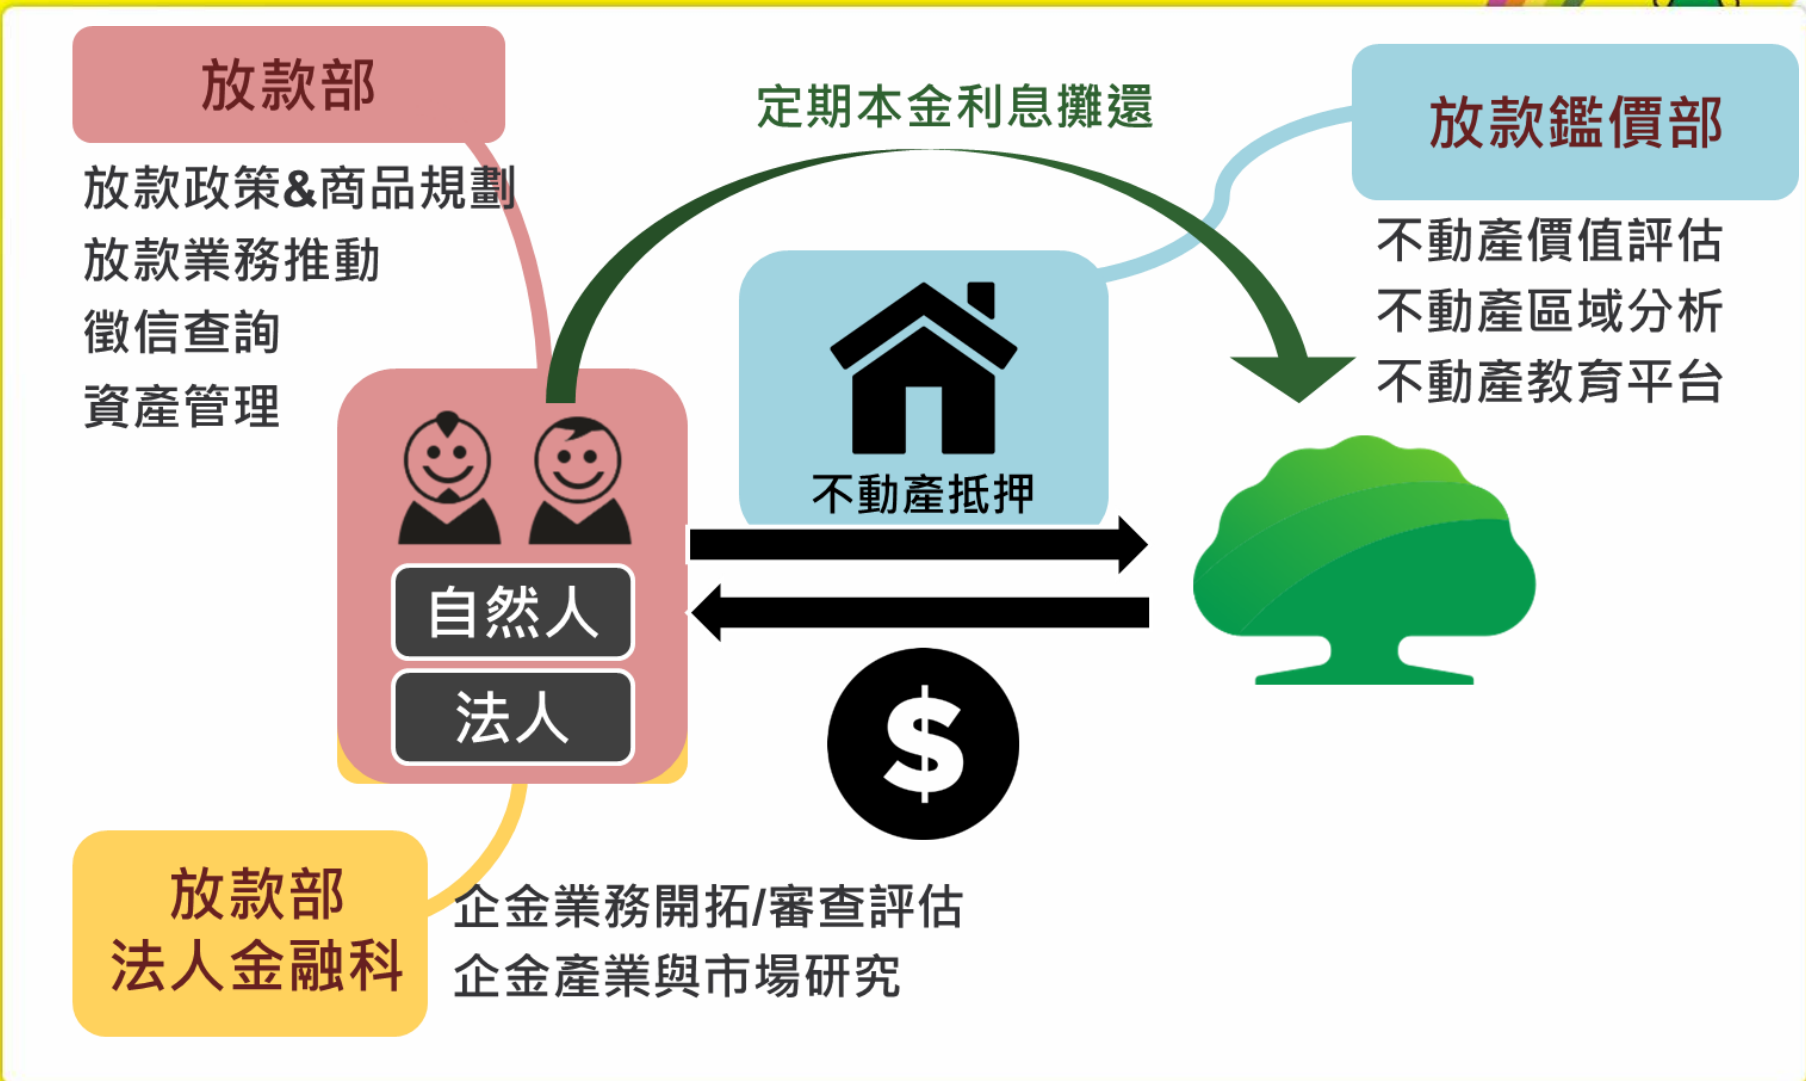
放款部
放款政策&商品規劃
放款業務推動
徵信查詢
資產管理

定期本金利息攤還

放款鑑價部
不動產價值評估
不動產區域分析
不動產教育平台

不動產抵押

自然人
法人

$

放款部
法人金融科
企金業務開拓/審查評估
企金產業與市場研究